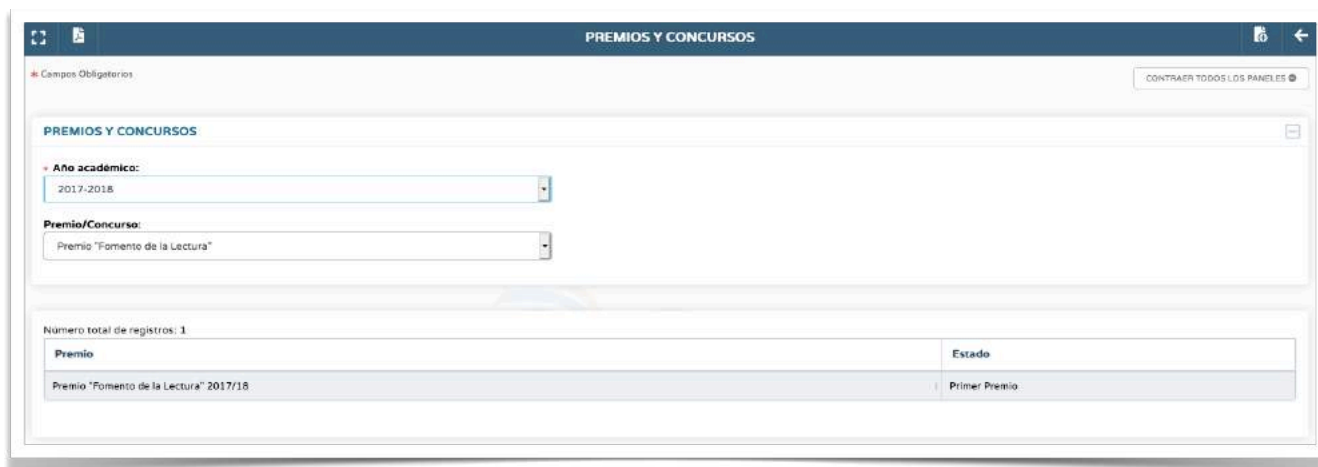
PREMIOS Y CONCURSOS

* Campos Obligatorios

CONTRAER TODOS LOS PANELES

PREMIOS Y CONCURSOS

* Año académico:
2017-2018

Premio/Concurso:
Premio "Fomento de la Lectura"

Número total de registros: 1

| Premio | Estado |
|---|---|
| Premio "Fomento de la Lectura" 2017/18 | Primer Premio |